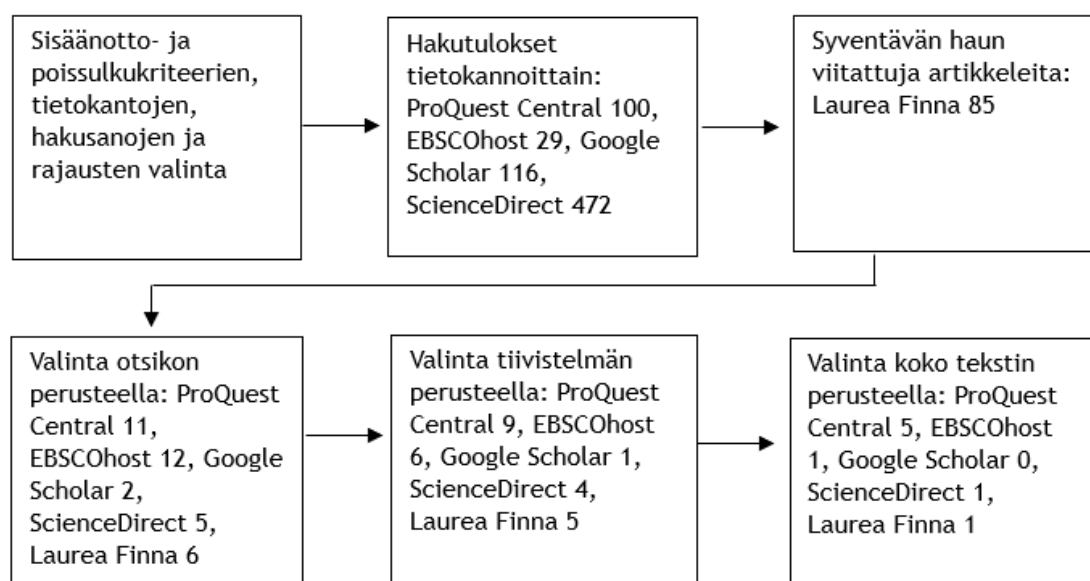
Sisäänotto- ja poissulkukriteerien, tietokantojen, hakusanojen ja rajausten valinta

Hakutulokset tietokannoittain: ProQuest Central 100, EBSCOhost 29, Google Scholar 116, ScienceDirect 472

Syventävän haun viitattuja artikkeleita: Laurea Finna 85

Valinta otsikon perusteella: ProQuest Central 11, EBSCOhost 12, Google Scholar 2, ScienceDirect 5, Laurea Finna 6

Valinta tiivistelmän perusteella: ProQuest Central 9, EBSCOhost 6, Google Scholar 1, ScienceDirect 4, Laurea Finna 5

Valinta koko tekstin perusteella: ProQuest Central 5, EBSCOhost 1, Google Scholar 0, ScienceDirect 1, Laurea Finna 1